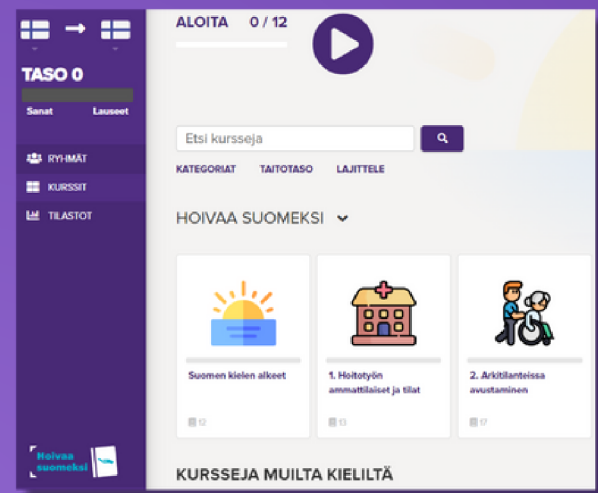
TASO 0

Sanat Lauseet

RYHMÄT

KURSSIT

TILASTOT

Hoivaa suomeksi

ALOITA 0 / 12

Etsi kursseja

KATEGORIAT TAITOTASO LAJITTELE

HOIVAA SUOMEKSI

Suomen kielen alkeet

12

1. Hoitotyön ammattilaiset ja tilat

13

2. Arkitilanteissa avustaminen

17

KURSSEJA MUILTA KIELILTÄ